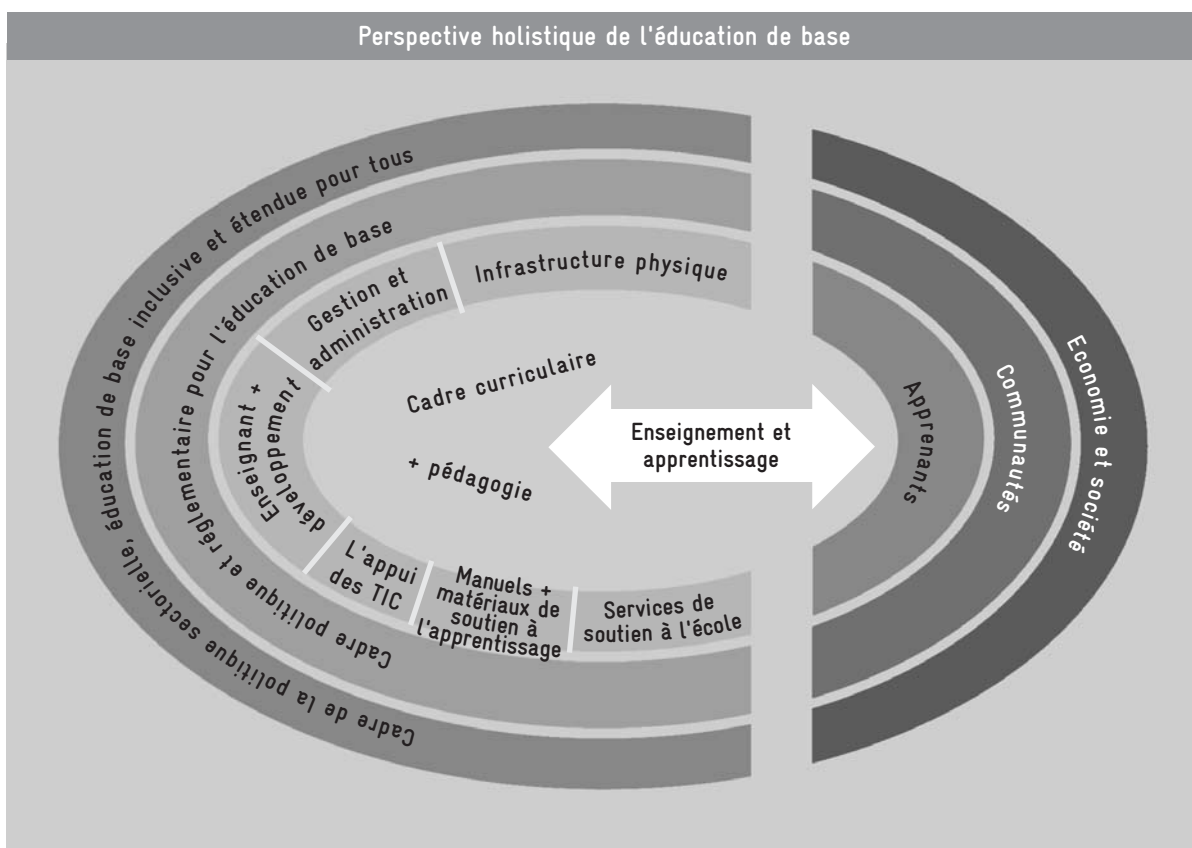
Perspective holistique de l'éducation de base

Cadre de la politique sectorielle, éducation de base inclusive et étendue pour tous

Cadre politique et réglementaire pour l'éducation de base

Gestion et administration

Infrastructure physique

Enseignant + développement

Cadre curriculaire

+ pédagogie

Enseignement et apprentissage

L'appui des TIC

Manuels + matériaux de soutien à l'apprentissage

Services de soutien à l'école

Apprenants

Communautés

Economie et société